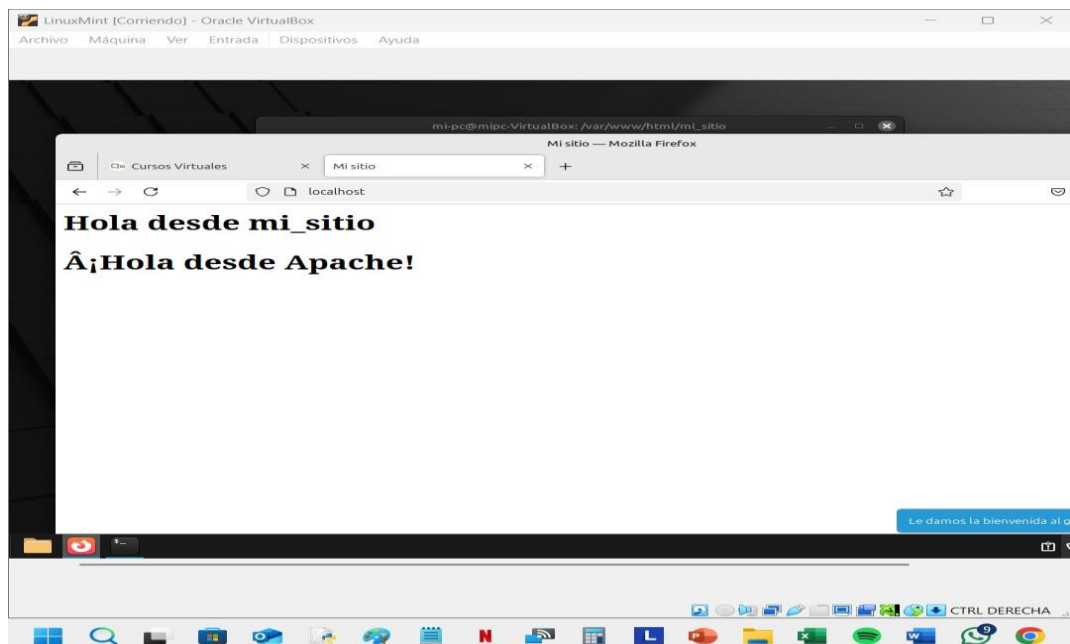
LinuxMint [Corriendo] - Oracle VirtualBox
Archivo Máquina Ver Entrada Dispositivos Ayuda

mi-pc@mipc-VirtualBox: /var/www/html/mi_sitio

Mi sitio — Mozilla Firefox

Cursos Virtuales
Mi sitio
+

localhost

Hola desde mi_sitio

Â¡Hola desde Apache!

Le damos la bienvenida al g

CTRL DERECHA